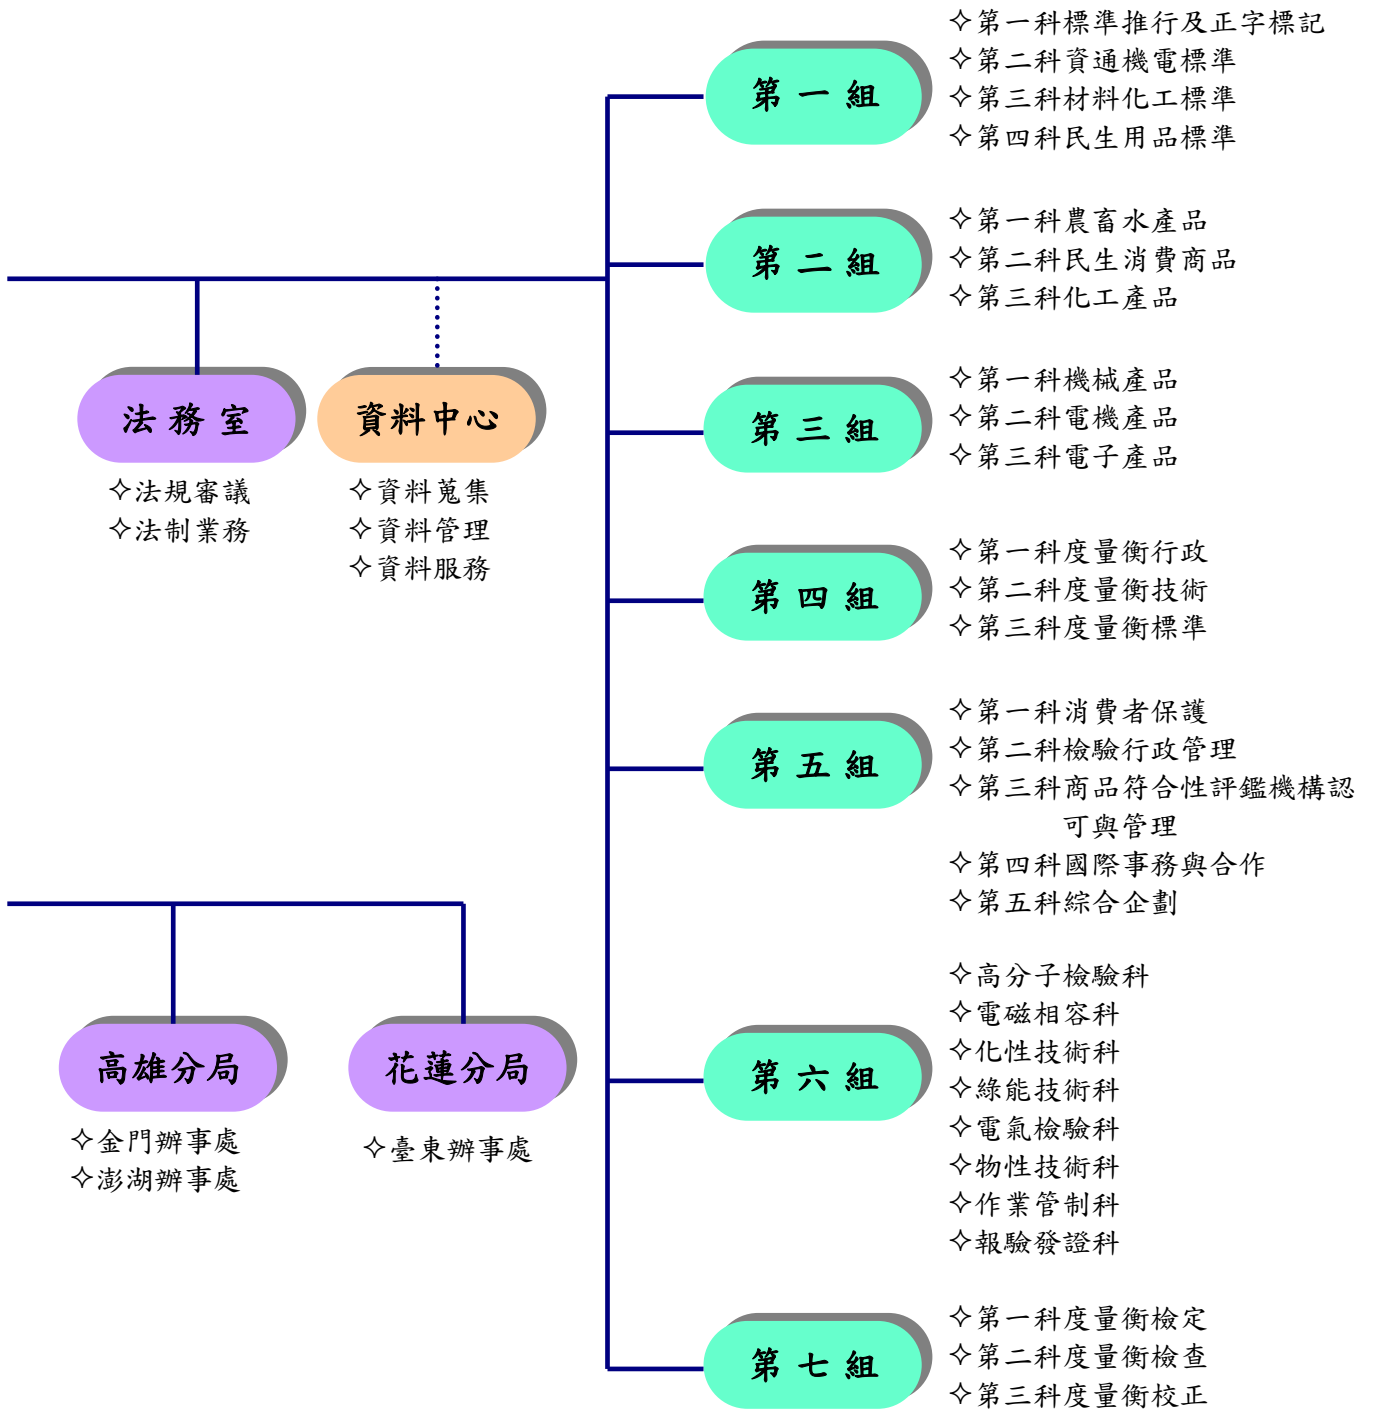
第一組
✧第一科標準推行及正字標記
✧第二科資通機電標準
✧第三科材料化工標準
✧第四科民生用品標準

第二組
✧第一科農畜水產品
✧第二科民生消費商品
✧第三科化工產品

法務室
✧法規審議
✧法制業務

資料中心
✧資料蒐集
✧資料管理
✧資料服務

第三組
✧第一科機械產品
✧第二科電機產品
✧第三科電子產品

第四組
✧第一科度量衡行政
✧第二科度量衡技術
✧第三科度量衡標準

第五組
✧第一科消費者保護
✧第二科檢驗行政管理
✧第三科商品符合性評鑑機構認可與管理
✧第四科國際事務與合作
✧第五科綜合企劃

高雄分局
✧金門辦事處
✧澎湖辦事處

花蓮分局
✧臺東辦事處

第六組
✧高分子檢驗科
✧電磁相容科
✧化性技術科
✧綠能技術科
✧電氣檢驗科
✧物性技術科
✧作業管制科
✧報驗發證科

第七組
✧第一科度量衡檢定
✧第二科度量衡檢查
✧第三科度量衡校正